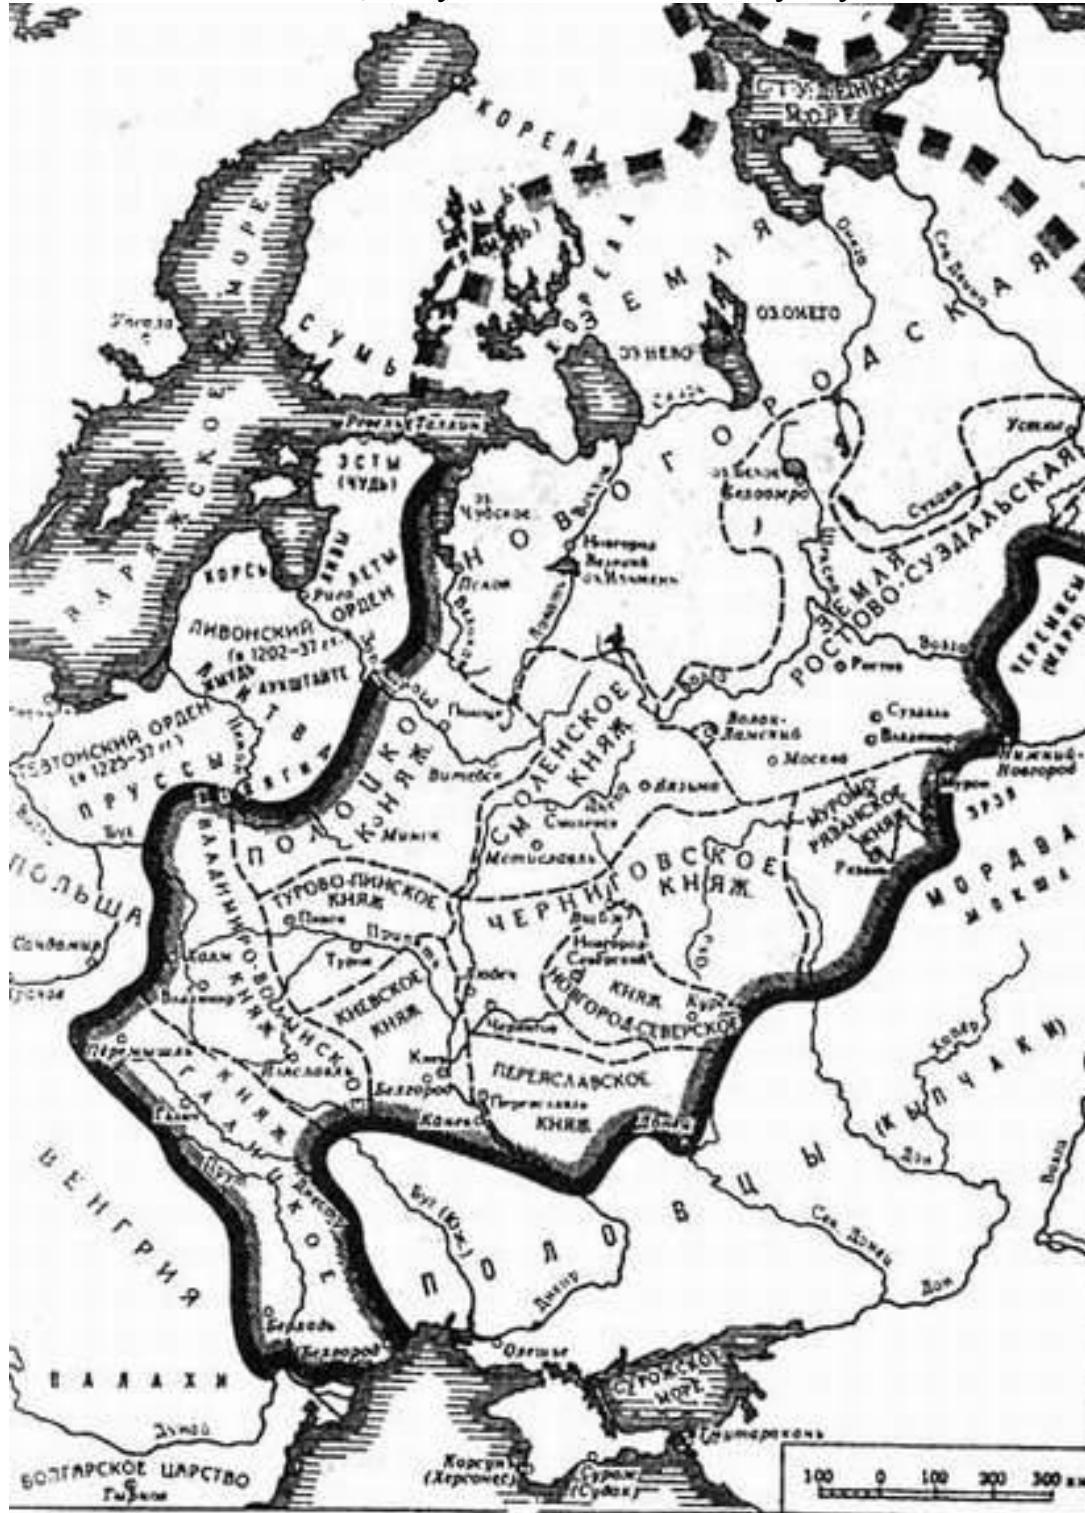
СТУДЕНОЕ МОРЕ
КОРЕЛА
ЕМЬ (ЯМЬ)
КОРЕЛА
ВАРЯЖСКОЕ МОРЕ
Упсала
СУМЬ
ЗЕМЛЯ
ОЗ.ОНЕГО
ОЗ.НЕВО
НОВГОРОДСКАЯ
Онега
Сев.Двина
Устюг
Ревель (Таллин)
ЭСТЫ (ЧУДЬ)
оз. Чудское
Новгород Великий
оз.Ильмень
оз.Белое Белоозеро
Сухона
ЗЕМЛЯ РОСТОВО-СУЗДАЛЬСКАЯ
КОРСЬ
Рига
МЕЧЕНОСЦЕВ ОРДЕН
Псков
ЛИВОНСКИЙ (в 1202–37 гг.)
ЖМУДЬ
АУКШТАЙТЕ
Полоцк
Волга
Ростов
Суздаль
Владимир
ЧЕРЕМИСЫ (МАРИ)
ТЕВТОНСКИЙ ОРДЕН (в 1225–37 гг.)
ПРУССЫ
ЛИТВА
ЯТВЯГИ
ПОЛОЦКОЕ КНЯЖ.
Витебск
СМОЛЕНСКОЕ КНЯЖ.
Волок-Ламский
Москва
Вязьма
Нижний-Новгород
Муром
Смоленск
МУРОМО-РЯЗАНСКОЕ КНЯЖ.
Рязань
ЭРЗЯ
Буг
ПОЛЬША
Минск
Мстиславль
ЧЕРНИГОВСКОЕ КНЯЖ.
МОРДВА
МОКША
Сандомир
ТУРОВО-ПИНСКОЕ КНЯЖ.
Пинск
Припять
Туров
Любеч
Новгород Северский
КНЯЖ. НОВГОРОД-СЕВЕРСКОЕ
Курск
Холм
Владимир
ВЛАДИМИРО-ВОЛЫНСКОЕ КНЯЖ.
КИЕВСКОЕ КНЯЖ.
Чернигов
Краков
Перемышль
Изяславль
Киев
Белгород
ПЕРЕЯСЛАВСКОЕ КНЯЖ.
Переяславль
Канев
Хопер
ПОЛОВЦЫ (КЫПЧАКИ)
ГАЛИЦКОЕ КНЯЖ.
Галич
ВЕНГРИЯ
Прут
Днестр
Буг (Юж.)
Сев. Донец
Дон
Волга
ПОЛОВЦЫ
Берлади
Белгород
Днепр
Олешье
СУРОЖСКОЕ МОРЕ
ВАЛАХИ
Дунай
Тмутаракань
БОЛГАРСКОЕ ЦАРСТВО
Корсунь (Херсонес)
Сурож (Судак)
100 0 100 200 300 км